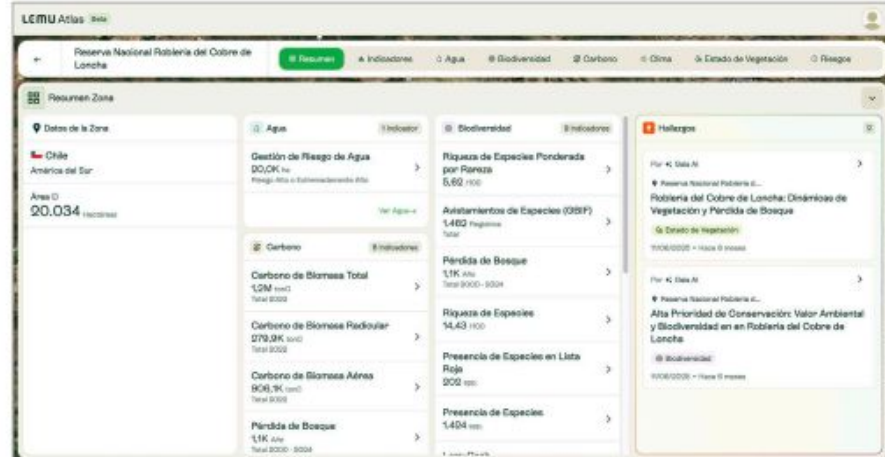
LEMU Atlas Beta

←
Reserva Nacional Roblería del Cobre de Loncha

Resumen
Indicadores
Agua
Biodiversidad
Carbono
Clima
Estado de Vegetación
Riesgos

Resumen Zona

Datos de la Zona

Chile
América del Sur

Área
20.034 Hectáreas

Agua
1 Indicador

Gestión de Riesgo de Agua
20,0K ha
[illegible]

Ver Agua →

Carbono
8 Indicadores

Carbono de Biomasa Total
1,2M tonC
Total 2022

Carbono de Biomasa Radicular
279,9K tonC
Total 2022

Carbono de Biomasa Aérea
906,1K tonC
Total 2022

Pérdida de Bosque
1,1K Año
Total 2000 - 2024

Biodiversidad
8 Indicadores

Riqueza de Especies Ponderada por Rareza
5,62 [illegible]

Avistamientos de Especies (GBIF)
1.462 Registros
Total

Pérdida de Bosque
1,1K Año
Total 2000 - 2024

Riqueza de Especies
14,43 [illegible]

Presencia de Especies en Lista Roja
202 spp

Presencia de Especies
1.494 spp

Hallazgos

Por Data AI
Reserva Nacional Roblería d...
Roblería del Cobre de Loncha: Dinámicas de Vegetación y Pérdida de Bosque
Estado de Vegetación
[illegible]

Por Data AI
Reserva Nacional Roblería d...
Alta Prioridad de Conservación: Valor Ambiental y Biodiversidad en en Roblería del Cobre de Loncha
Biodiversidad
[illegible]